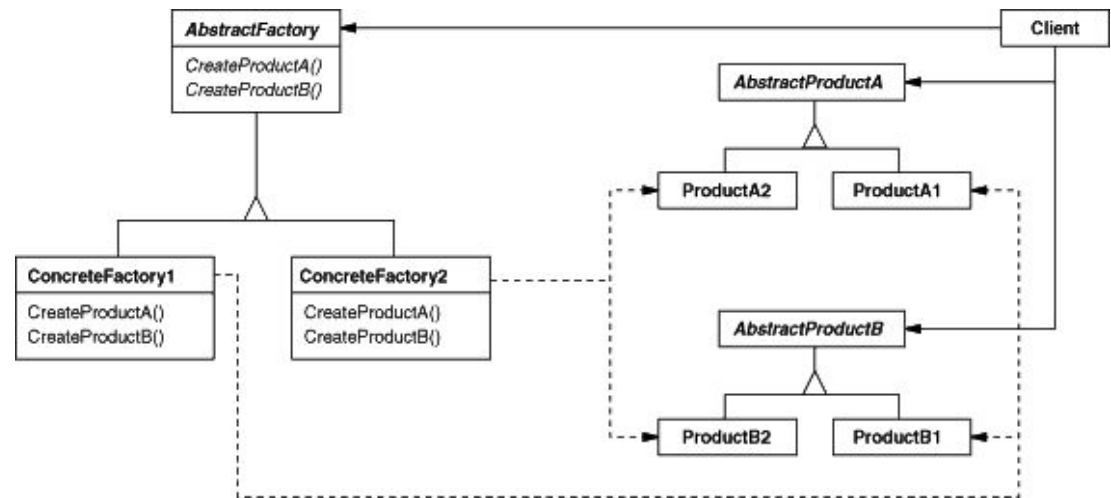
AbstractFactory
CreateProductA()
CreateProductB()

Client

AbstractProductA

ProductA2

ProductA1

ConcreteFactory1
CreateProductA()
CreateProductB()

ConcreteFactory2
CreateProductA()
CreateProductB()

AbstractProductB

ProductB2

ProductB1